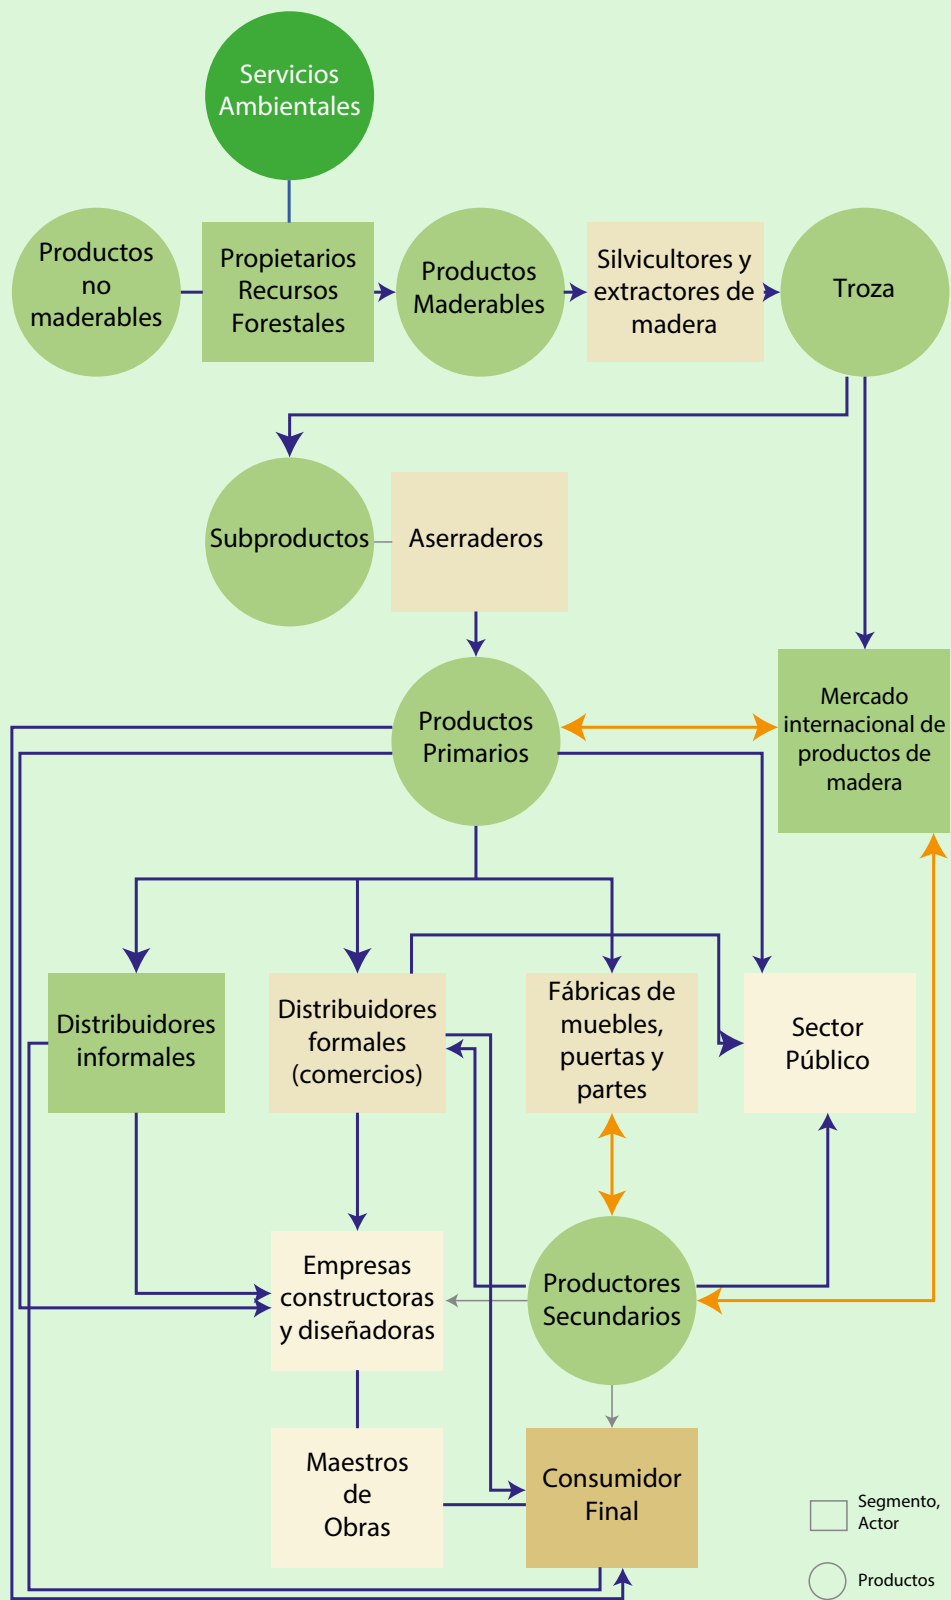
Servicios Ambientales

Productos no maderables

Propietarios Recursos Forestales

Productos Maderables

Silvicultores y extractores de madera

Troza

Subproductos

Aserraderos

Productos Primarios

Mercado internacional de productos de madera

Distribuidores informales

Distribuidores formales (comercios)

Fábricas de muebles, puertas y partes

Sector Público

Empresas constructoras y diseñadoras

Productores Secundarios

Maestros de Obras

Consumidor Final

Segmento, Actor

Productos